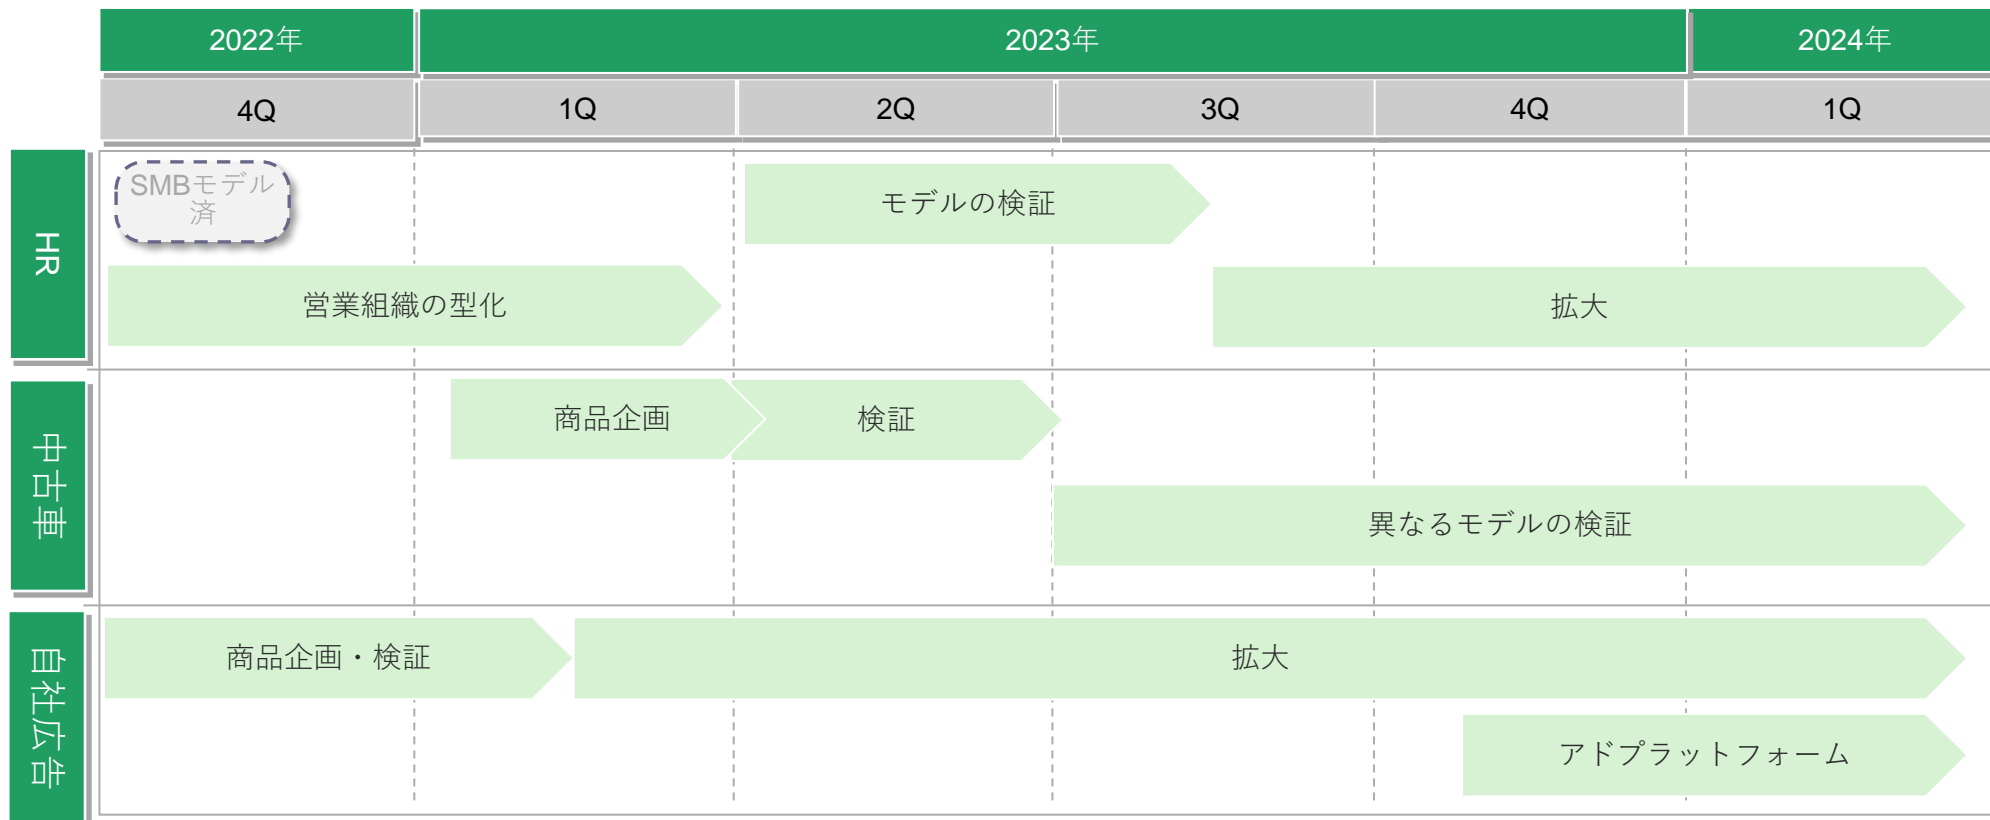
| | 2022年 | 2023年 | | | | 2024年 |
|---|---|---|---|---|---|---|
| | 4Q | 1Q | 2Q | 3Q | 4Q | 1Q |

HR

SMBモデル済

モデルの検証

営業組織の型化

拡大

中古車

商品企画

検証

異なるモデルの検証

自社広告

商品企画・検証

拡大

アドプラットフォーム